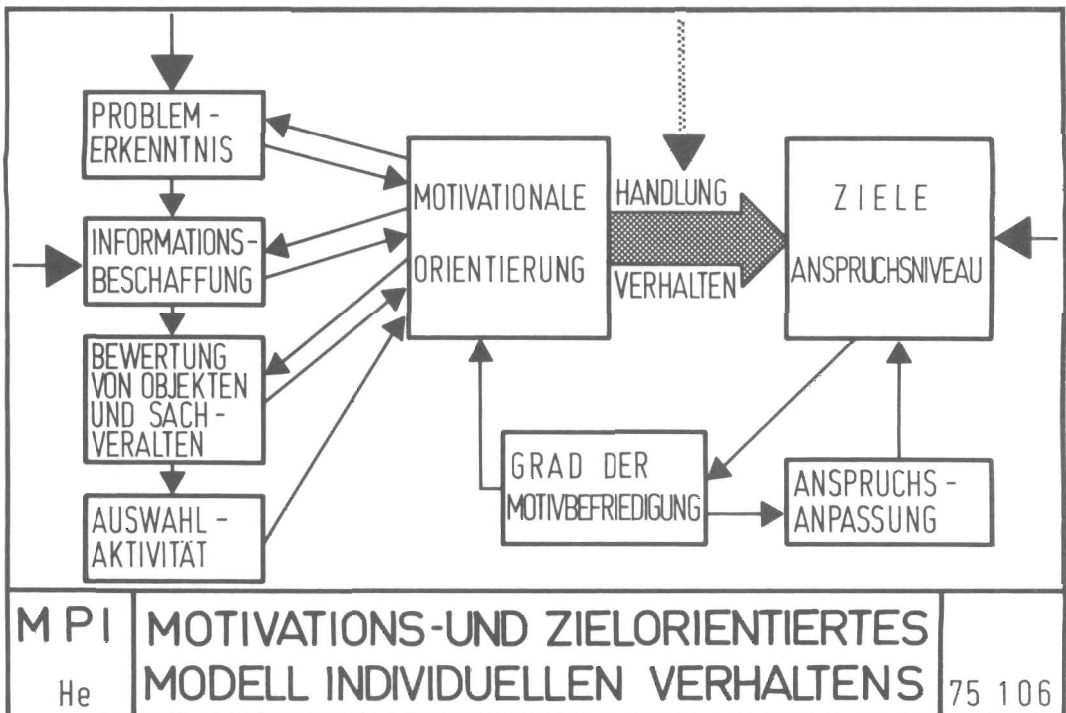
PROBLEM-ERKENNTNIS

INFORMATIONS-BESCHAFFUNG

BEWERTUNG VON OBJEKTEN UND SACH-VERALTEN

AUSWAHL-AKTIVITÄT

MOTIVATIONALE ORIENTIERUNG

HANDLUNG

VERHALTEN

ZIELE

ANSPRUCHSNIVEAU

GRAD DER MOTIVBEFRIEDIGUNG

ANSPRUCHS-ANPASSUNG

MPI

He

MOTIVATIONS-UND ZIELORIENTIERTES MODELL INDIVIDUELLEN VERHALTENS

75 106